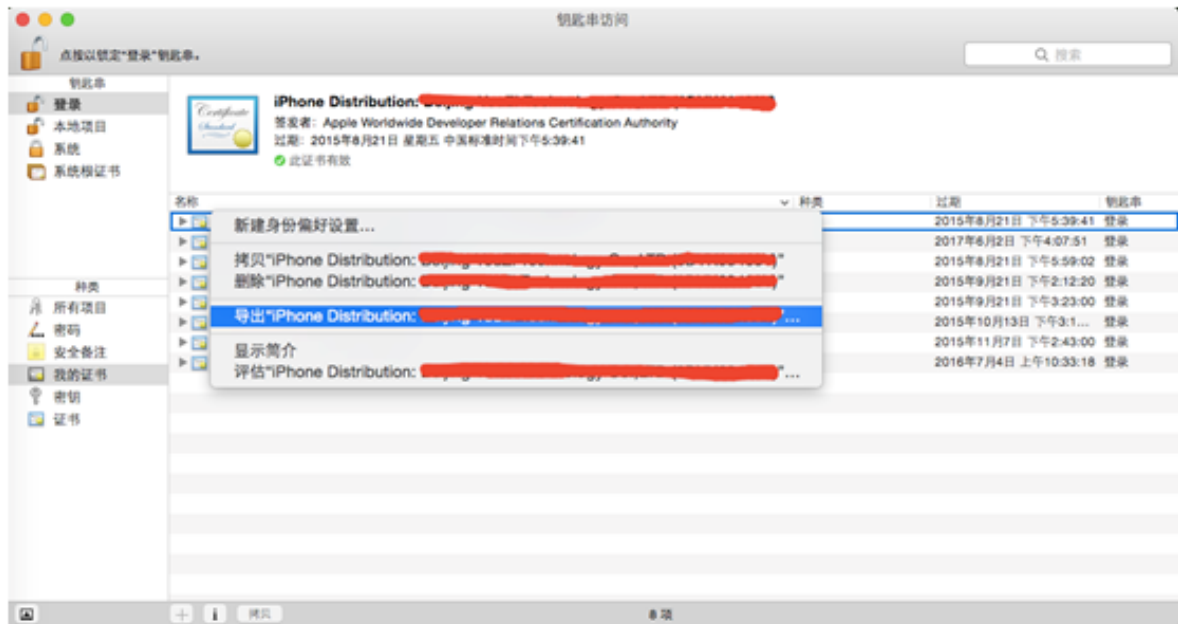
钥匙串访问

点按以锁定"登录"钥匙串。

搜索

钥匙串
登录
本地项目
系统
系统根证书

Certificate Standard

iPhone Distribution: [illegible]
签发者：Apple Worldwide Developer Relations Certification Authority
过期：2015年8月21日 星期五 中国标准时间下午5:39:41
此证书有效

名称 | 种类 | 过期 | 钥匙串

新建身份偏好设置...
拷贝"iPhone Distribution: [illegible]"
删除"iPhone Distribution: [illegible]"
导出"iPhone Distribution: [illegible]..."
显示简介
评估"iPhone Distribution: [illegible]..."

| 过期 | 钥匙串 |
|---|---|
| 2015年8月21日 下午5:39:41 | 登录 |
| 2017年6月2日 下午4:07:51 | 登录 |
| 2015年8月21日 下午5:59:02 | 登录 |
| 2015年9月21日 下午2:12:20 | 登录 |
| 2015年9月21日 下午3:23:00 | 登录 |
| 2015年10月13日 下午3:1... | 登录 |
| 2015年11月7日 下午2:43:00 | 登录 |
| 2016年7月4日 上午10:33:18 | 登录 |

种类
所有项目
密码
安全备注
我的证书
密钥
证书

拷贝
8 项